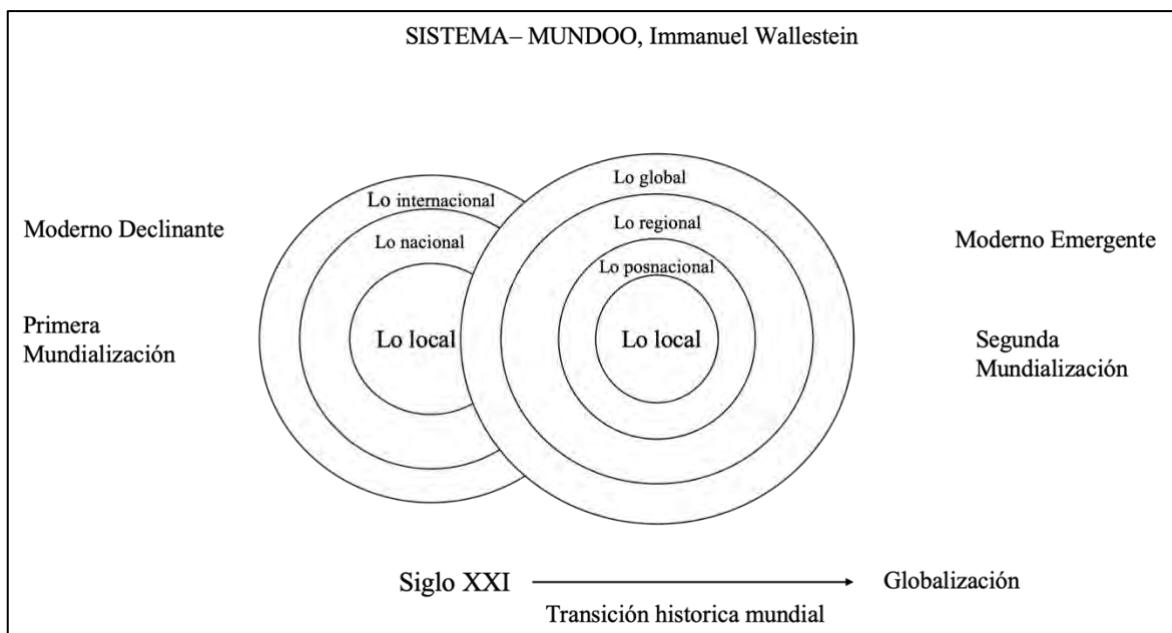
SISTEMA– MUNDOO, Immanuel Wallestein

Moderno Declinante

Primera Mundialización

Lo internacional

Lo nacional

Lo local

Lo global

Lo regional

Lo posnacional

Lo local

Moderno Emergente

Segunda Mundialización

Siglo XXI → Globalización

Transición historica mundial